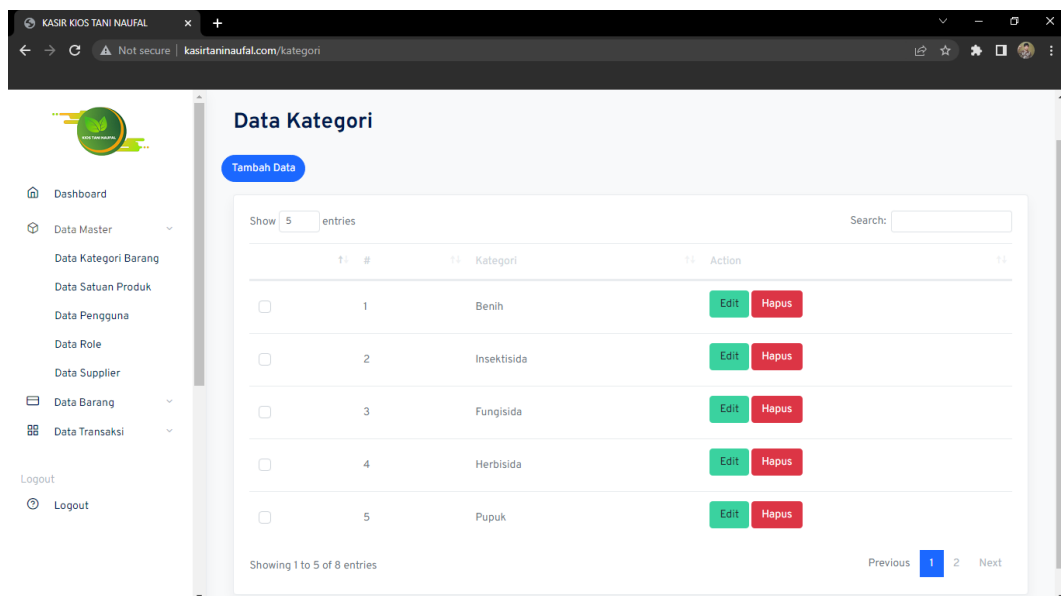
KASIR KIOS TANI NAUFAL

Not secure | kasirtaninaufal.com/kategori

KIOS TANI NAUFAL

Dashboard

Data Master

Data Kategori Barang

Data Satuan Produk

Data Pengguna

Data Role

Data Supplier

Data Barang

Data Transaksi

Logout

Logout

Data Kategori

Tambah Data

Show 5 entries

Search:

| | # | Kategori | Action |
|---|---|---|---|
| | 1 | Benih | Edit Hapus |
| | 2 | Insektisida | Edit Hapus |
| | 3 | Fungisida | Edit Hapus |
| | 4 | Herbisida | Edit Hapus |
| | 5 | Pupuk | Edit Hapus |

Showing 1 to 5 of 8 entries

Previous 1 2 Next